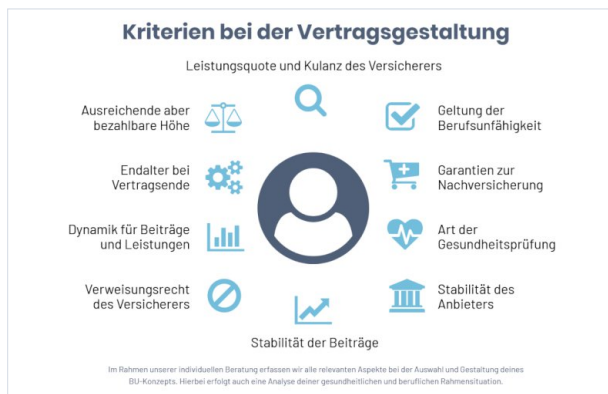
Kriterien bei der Vertragsgestaltung

Leistungsquote und Kulanz des Versicherers

Ausreichende aber bezahlbare Höhe

Geltung der Berufsunfähigkeit

Endalter bei Vertragsende

Garantien zur Nachversicherung

Dynamik für Beiträge und Leistungen

Art der Gesundheitsprüfung

Verweisungsrecht des Versicherers

Stabilität des Anbieters

Stabilität der Beiträge

Im Rahmen unserer individuellen Beratung erfassen wir alle relevanten Aspekte bei der Auswahl und Gestaltung deines BU-Konzepts. Hierbei erfolgt auch eine Analyse deiner gesundheitlichen und beruflichen Rahmensituation.